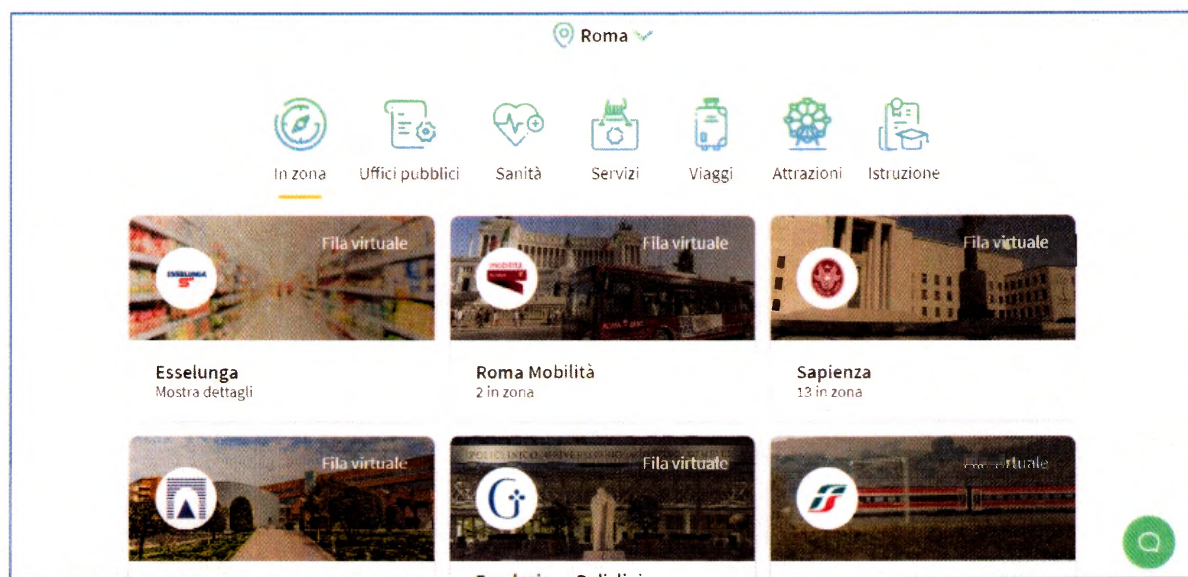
Roma

In zona
Uffici pubblici
Sanità
Servizi
Viaggi
Attrazioni
Istruzione

Fila virtuale
ESSELUNGA
Esselunga
Mostra dettagli

Fila virtuale
Roma Mobilità
2 in zona

Fila virtuale
Sapienza
13 in zona

Fila virtuale

POLICLINICO UNIVERSITARIO
Fila virtuale
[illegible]

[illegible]rtuale